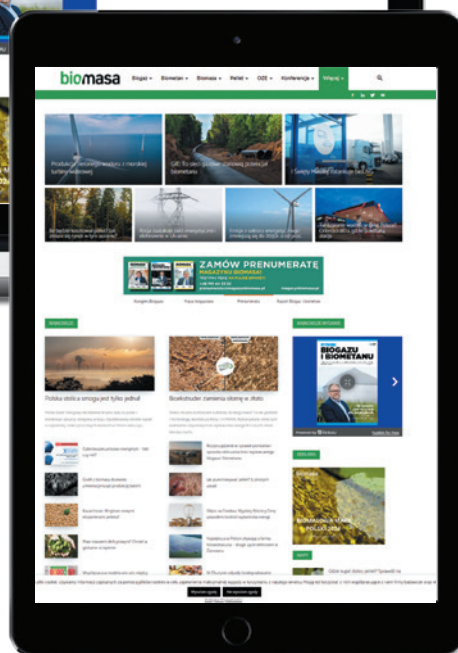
biomasa

Biogaz ▾ Biometan ▾ Biomasa ▾ Pellet ▾ OZE ▾ Konferencje ▾ Więcej ▾

Produkcja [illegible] z morskiej turbiny wiatrowej

GAZ-SYSTEM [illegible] biometanu

Święty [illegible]

ZAMÓW PRENUMERATĘ
MAGAZYNU BIOMASA

Księgarnia Biogazu
Praca magazynu
Prenumerata
Raport Biogaz

Polska stoi a smogu jest tylko jedna!

Bioekstruder zamienia słomę w złoto

BIOGAZU I BIOMETANU

BIOMASA PELLET 2024